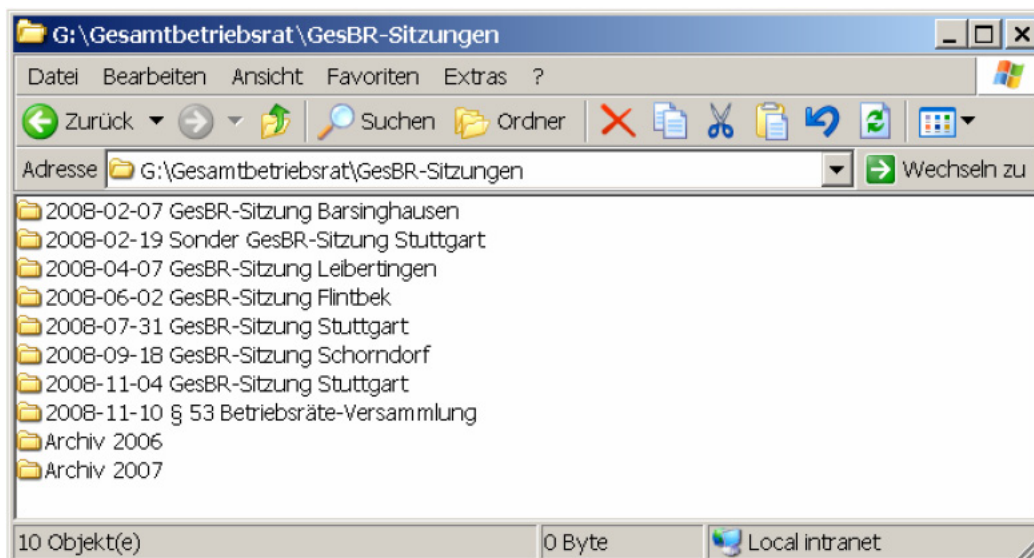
G:\Gesamtbetriebsrat\GesBR-Sitzungen

Datei Bearbeiten Ansicht Favoriten Extras ?

Zurück Suchen Ordner

Adresse G:\Gesamtbetriebsrat\GesBR-Sitzungen Wechseln zu

2008-02-07 GesBR-Sitzung Barsinghausen
2008-02-19 Sonder GesBR-Sitzung Stuttgart
2008-04-07 GesBR-Sitzung Leibertingen
2008-06-02 GesBR-Sitzung Flintbek
2008-07-31 GesBR-Sitzung Stuttgart
2008-09-18 GesBR-Sitzung Schorndorf
2008-11-04 GesBR-Sitzung Stuttgart
2008-11-10 § 53 Betriebsräte-Versammlung
Archiv 2006
Archiv 2007

10 Objekt(e) 0 Byte Local intranet